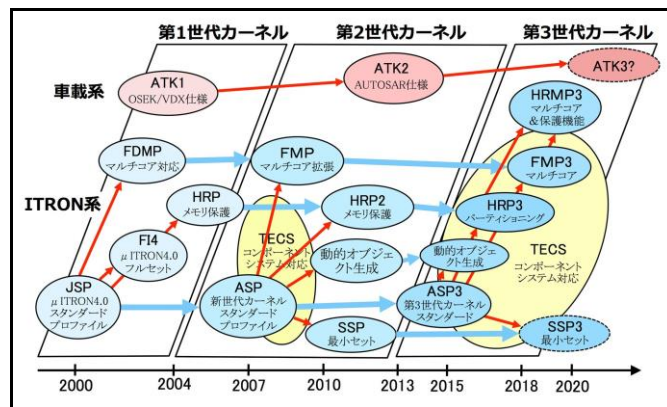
第1世代カーネル
第2世代カーネル
第3世代カーネル

車載系
ATK1
OSEK/VDX仕様
ATK2
AUTOSAR仕様
ATK3?

ITRON系
FDMP
マルチコア対応
FMP
マルチコア拡張
HRMP3
マルチコア
&保護機能
FMP3
マルチコア
HRP
メモリ保護
HRP2
メモリ保護
HRP3
パーティショニング
FI4
μITRON4.0
フルセット
TECS
コンポーネント
システム対応
動的オブジェクト生成
動的オブジェクト生成
TECS
コンポーネント
システム対応
JSP
μITRON4.0
スタンダード
プロファイル
ASP
新世代カーネル
スタンダード
プロファイル
ASP3
第3世代カーネル
スタンダード
SSP
最小セット
SSP3
最小セット

2000
2004
2007
2010
2013
2015
2018
2020